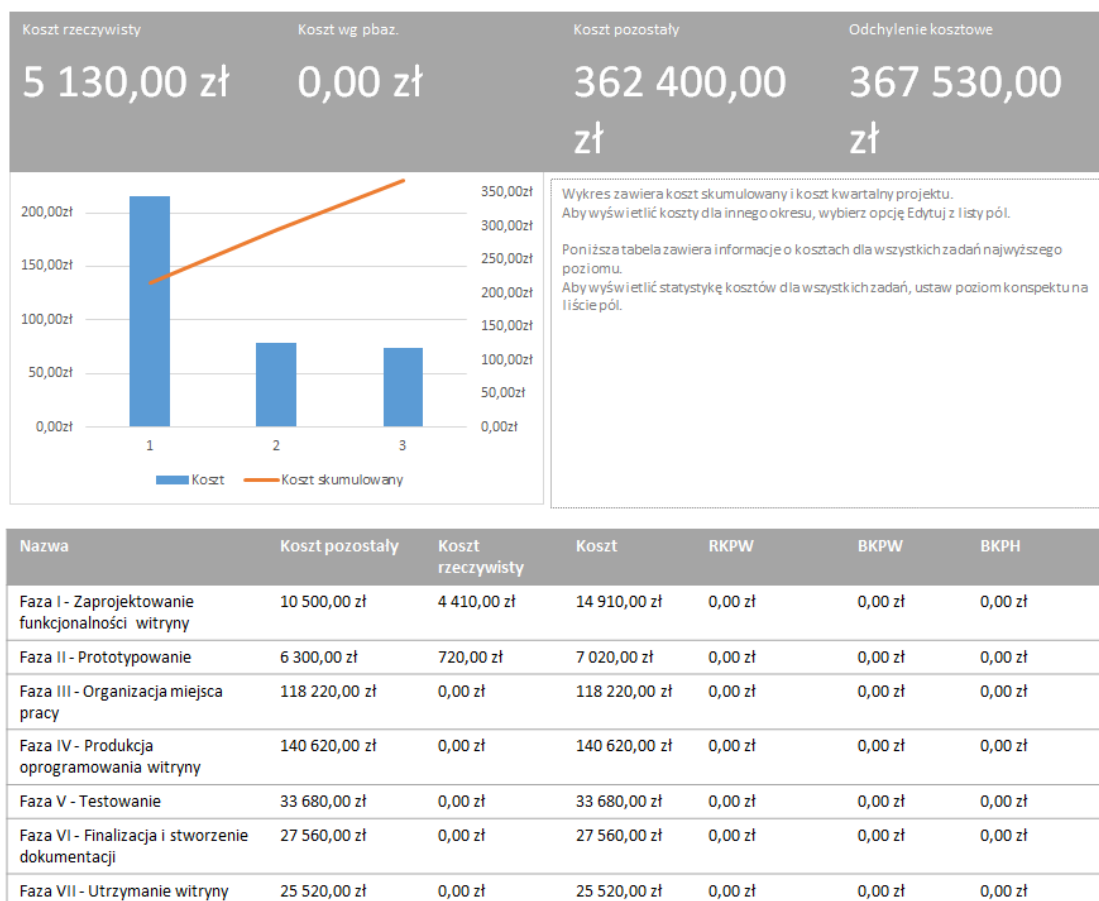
Koszt rzeczywisty
5 130,00 zł

Koszt wg pbaz.
0,00 zł

Koszt pozostały
362 400,00 zł

Odchylenie kosztowe
367 530,00 zł

200,00zł
150,00zł
100,00zł
50,00zł
0,00zł

350,00zł
300,00zł
250,00zł
200,00zł
150,00zł
100,00zł
50,00zł
0,00zł

1 2 3

Koszt
Koszt skumulowany

Wykres zawiera koszt skumulowany i koszt kwartalny projektu.
Aby wyświetlić koszty dla innego okresu, wybierz opcję Edytuj z listy pól.

Poniższa tabela zawiera informacje o kosztach dla wszystkich zadań najwyższego poziomu.
Aby wyświetlić statystykę kosztów dla wszystkich zadań, ustaw poziom konspektu na liście pól.

| Nazwa | Koszt pozostały | Koszt rzeczywisty | Koszt | RKPW | BKPW | BKPH |
|---|---|---|---|---|---|---|
| Faza I - Zaprojektowanie funkcjonalności witryny | 10 500,00 zł | 4 410,00 zł | 14 910,00 zł | 0,00 zł | 0,00 zł | 0,00 zł |
| Faza II - Prototypowanie | 6 300,00 zł | 720,00 zł | 7 020,00 zł | 0,00 zł | 0,00 zł | 0,00 zł |
| Faza III - Organizacja miejsca pracy | 118 220,00 zł | 0,00 zł | 118 220,00 zł | 0,00 zł | 0,00 zł | 0,00 zł |
| Faza IV - Produkcja oprogramowania witryny | 140 620,00 zł | 0,00 zł | 140 620,00 zł | 0,00 zł | 0,00 zł | 0,00 zł |
| Faza V - Testowanie | 33 680,00 zł | 0,00 zł | 33 680,00 zł | 0,00 zł | 0,00 zł | 0,00 zł |
| Faza VI - Finalizacja i stworzenie dokumentacji | 27 560,00 zł | 0,00 zł | 27 560,00 zł | 0,00 zł | 0,00 zł | 0,00 zł |
| Faza VII - Utrzymanie witryny | 25 520,00 zł | 0,00 zł | 25 520,00 zł | 0,00 zł | 0,00 zł | 0,00 zł |